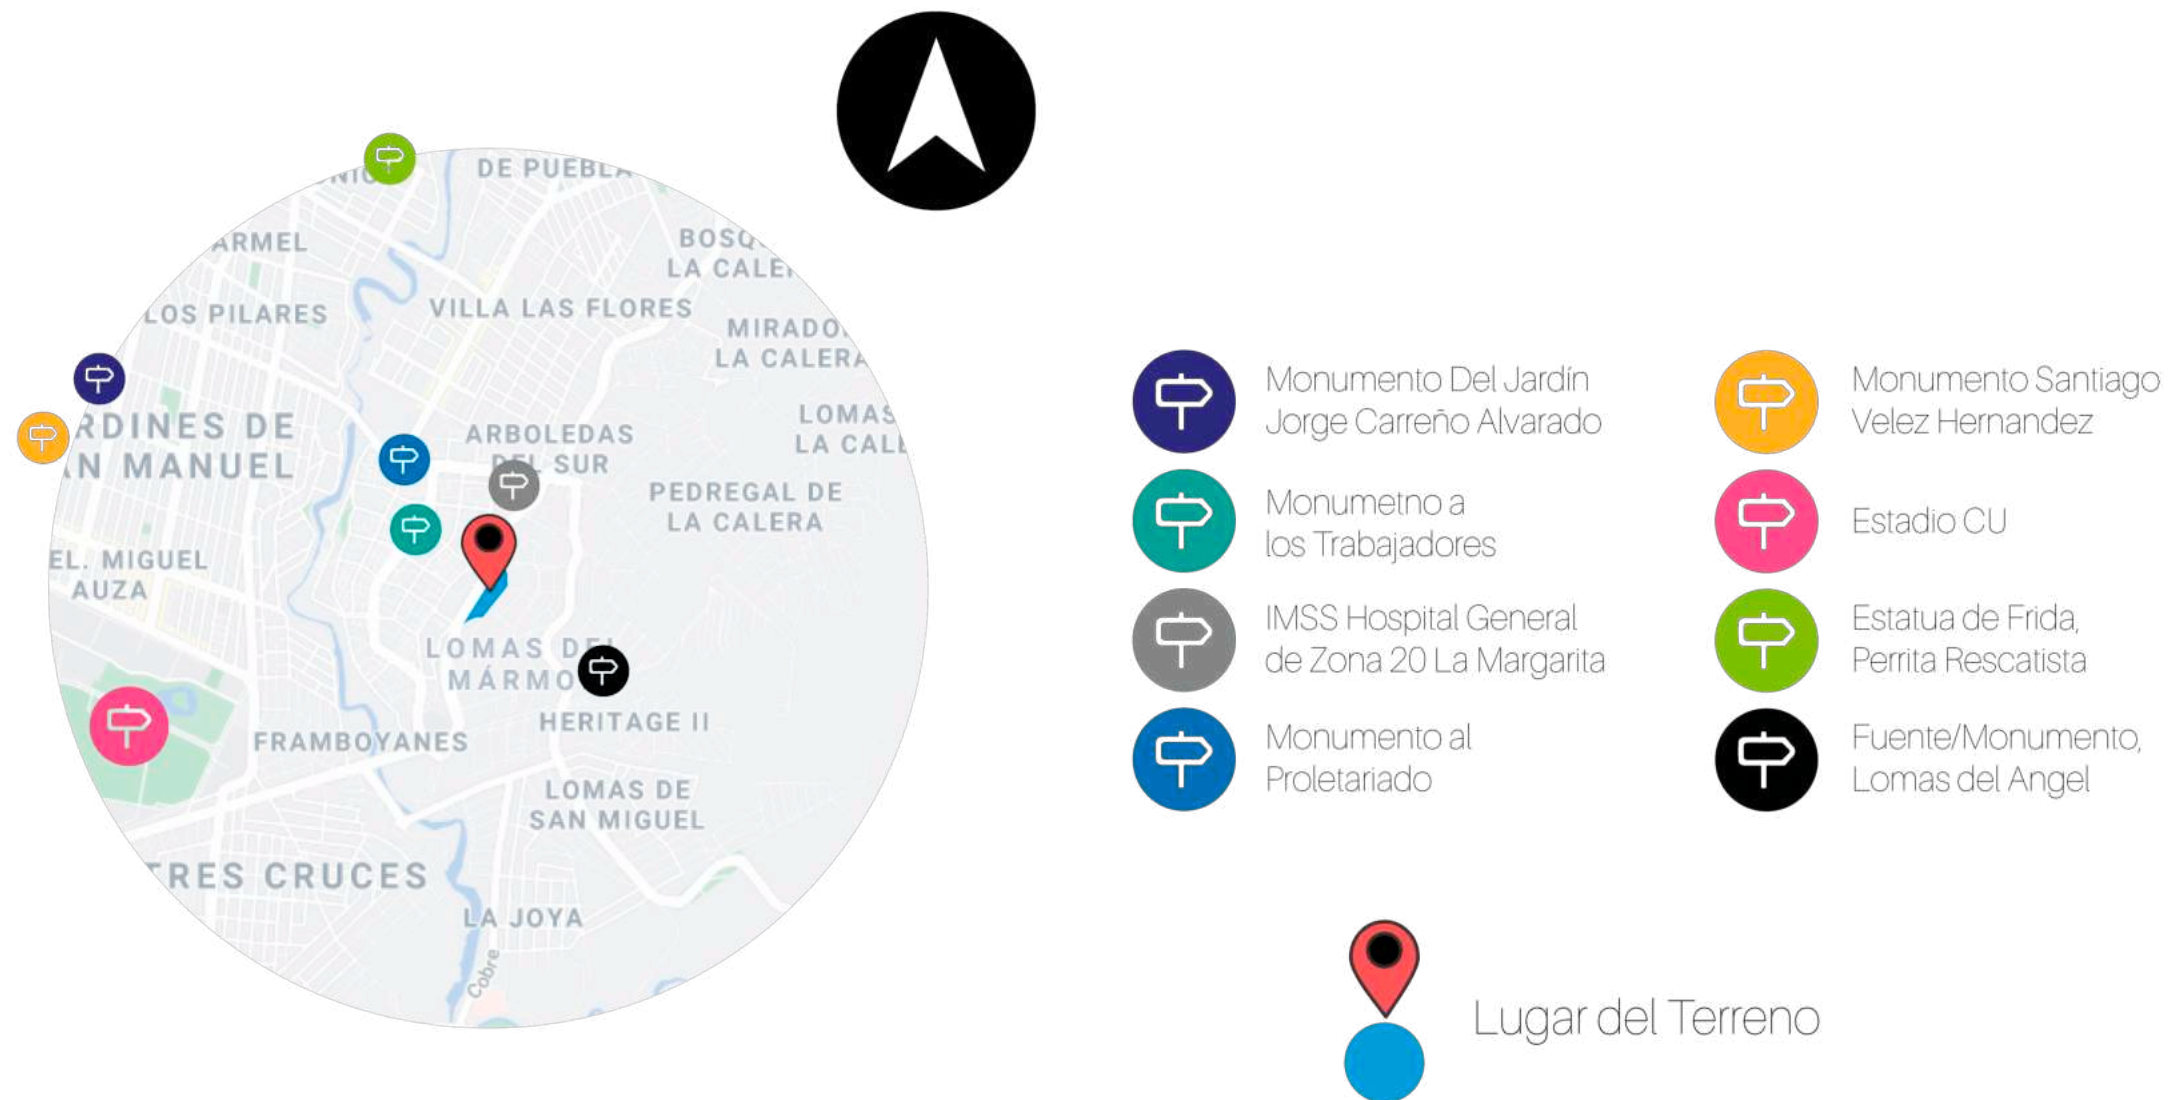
NIO DE PUEBLA
ARMEL
BOSQ LA CALE
LOS PILARES
VILLA LAS FLORES
MIRADO LA CALERA
RDINES DE N MANUEL
ARBOLEDAS DEL SUR
LOMAS LA CALE
PEDREGAL DE LA CALERA
EL. MIGUEL AUZA
LOMAS DEL MÁRMO
HERITAGE II
FRAMBOYANES
LOMAS DE SAN MIGUEL
TRES CRUCES
LA JOYA
Cobre

Monumento Del Jardín Jorge Carreño Alvarado

Monumetno a los Trabajadores

IMSS Hospital General de Zona 20 La Margarita

Monumento al Proletariado

Monumento Santiago Velez Hernandez

Estadio CU

Estatua de Frida, Perrita Rescatista

Fuente/Monumento, Lomas del Angel

Lugar del Terreno